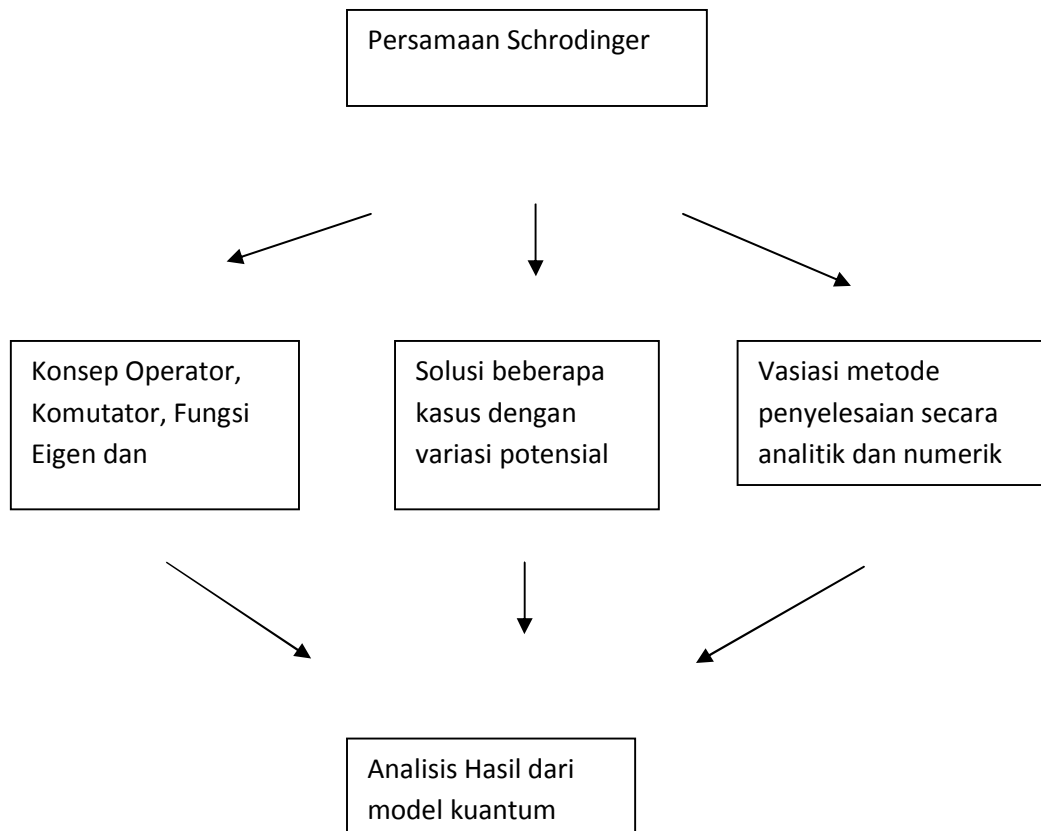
Persamaan Schrodinger

Konsep Operator, Komutator, Fungsi Eigen dan

Solusi beberapa kasus dengan variasi potensial

Vasiasi metode penyelesaian secara analitik dan numerik

Analisis Hasil dari model kuantum